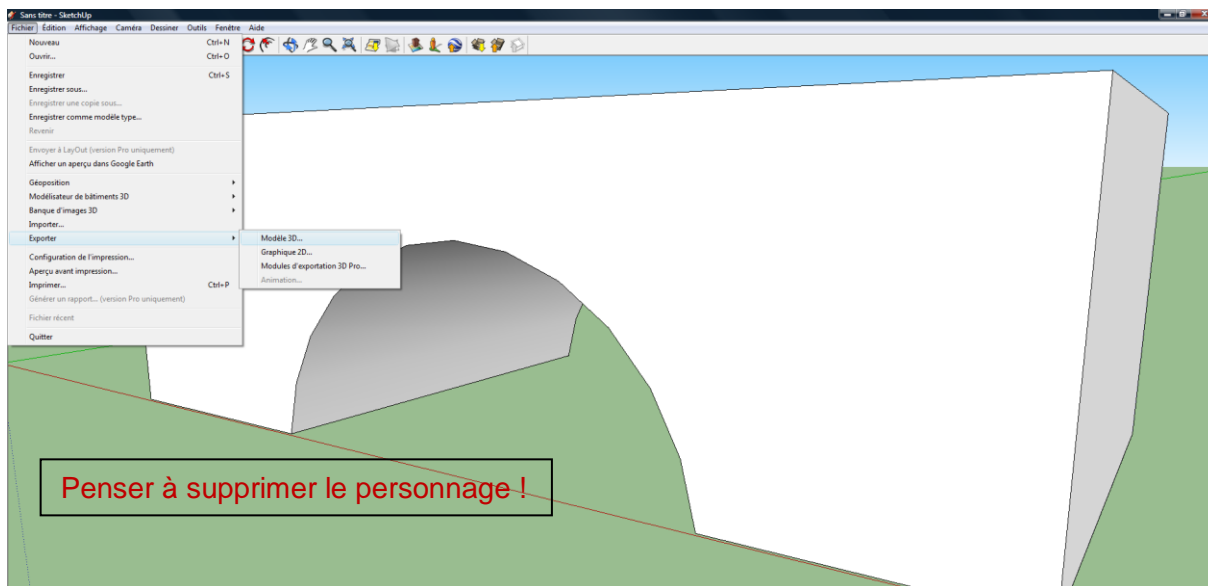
Sans titre - SketchUp

Fichier Edition Affichage Caméra Dessiner Outils Fenêtre Aide

Nouveau Ctrl+N
Ouvrir... Ctrl+O

Enregistrer Ctrl+S
Enregistrer sous...
Enregistrer une copie sous...
Enregistrer comme modèle type...
Revenir

Envoyer à LayOut (version Pro uniquement)
Afficher un aperçu dans Google Earth

Géoposition
Modélisateur de bâtiments 3D
Banque d'images 3D
Importer...
Exporter

Configuration de l'impression...
Aperçu avant impression...
Imprimer... Ctrl+P
Générer un rapport... (version Pro uniquement)

Fichier récent

Quitter

Modèle 3D...
Graphique 2D...
Modules d'exportation 3D Pro...
Animation...

Penser à supprimer le personnage !